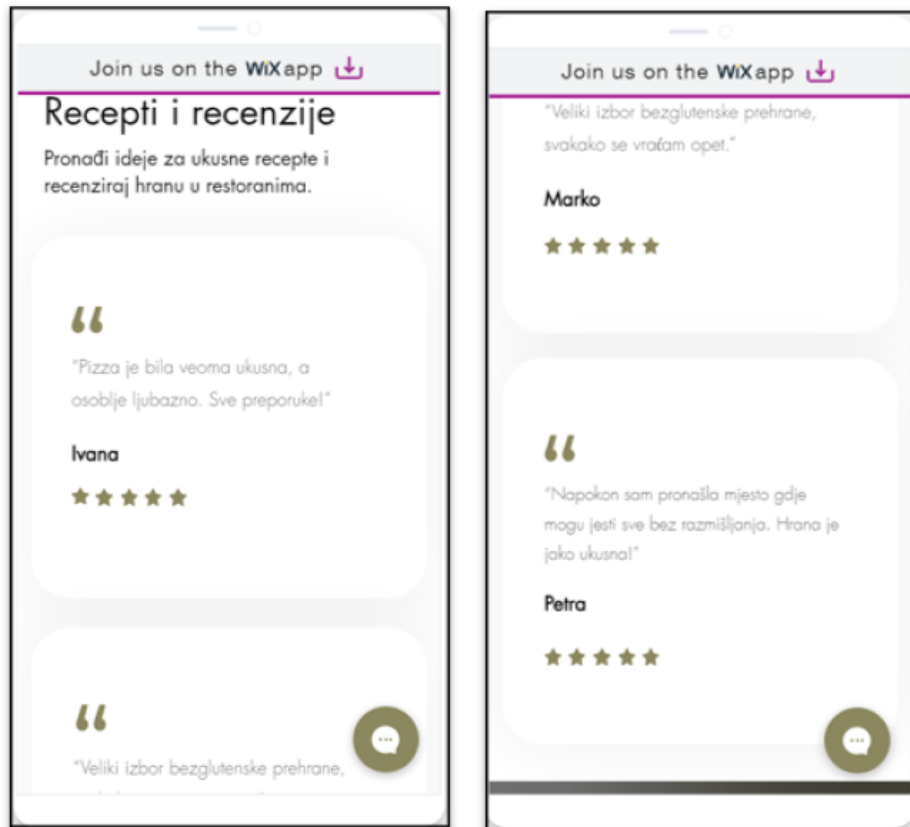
Join us on the WiX app

Recepti i recenzije

Pronađi ideje za ukusne recepte i recenziraj hranu u restoranima.

“

"Pizza je bila veoma ukusna, a osoblje ljubazno. Sve preporuke!"

Ivana

★★★★★

“

"Veliki izbor bezglutenske prehrane, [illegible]

Join us on the WiX app

"Veliki izbor bezglutenske prehrane, svakako se vraćam opet."

Marko

★★★★★

“

"Napokon sam pronašla mjesto gdje mogu jesti sve bez razmišljanja. Hrana je jako ukusna!"

Petra

★★★★★